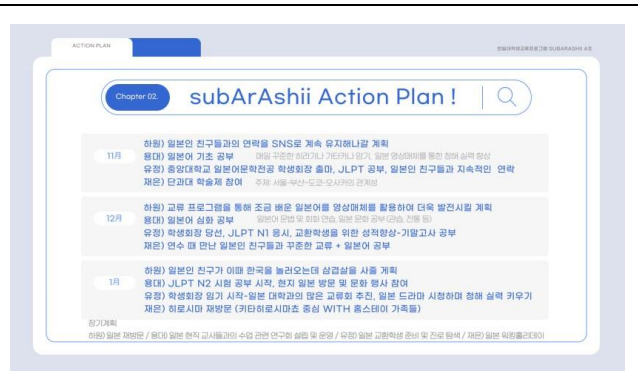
ACTION PLAN

한일대학교육프로그램 SUBARASHII A조

Chapter 02.

subArAshii Action Plan !

11月

하원) 일본인 친구들과의 연락을 SNS로 계속 유지해나갈 계획
용대) 일본어 기초 공부 매일 꾸준히 히라가나 가타카나 읽기, 일본 영상매체를 통한 청해 실력 향상
유정) 중앙대학교 일본어문학전공 학생회장 출마, JLPT 공부, 일본인 친구들과 지속적인 연락
재은) 단과대 학술제 참여 주제: 서울-부산-도쿄-오사카의 관계성

12月

하원) 교류 프로그램을 통해 조금 배운 일본어를 영상매체를 활용하여 더욱 발전시킬 계획
용대) 일본어 심화 공부 일본어 문법 및 회화 연습, 일본 문화 공부 (교습, 전통 등)
유정) 학생회장 당선, JLPT N1 응시, 교환학생을 위한 성적향상-기말고사 공부
재은) 연수 때 만난 일본인 친구들과 꾸준한 교류 + 일본어 공부

1月

하원) 일본인 친구가 이때 한국을 놀러오는데 삼겹살을 사줄 계획
용대) JLPT N2 시험 공부 시작, 현지 일본 방문 및 문화 행사 참여
유정) 학생회장 임기 시작-일본 대학과의 많은 교류회 추진, 일본 드라마 시청하며 청해 실력 키우기
재은) 히로시마 재방문 (키타히로시마초 중심 WITH 홈스테이 가족들)

장기계획
하원) 일본 재방문 / 용대) 일본 현지 교사들과의 수업 관련 연구회 설립 및 운영 / 유정) 일본 교환학생 준비 및 진로 탐색 / 재은) 일본 워킹홀리데이